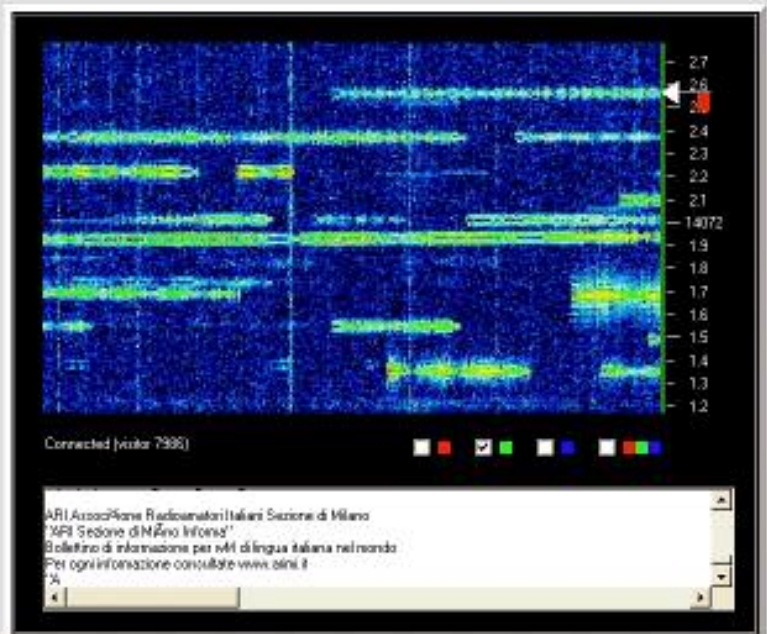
2.7
2.6
2.5
2.4
2.3
2.2
2.1
14072
1.9
1.8
1.7
1.6
1.5
1.4
1.3
1.2

Connected (visitor 7986)

ARI Associazione Radioamatori Italiani Sezione di Milano
"ARI Sezione di MiÃno Informa"
Bollettino di informazione per wM di lingua italiana nel mondo
Per ogni informazione consultate www.arimi.it
"A